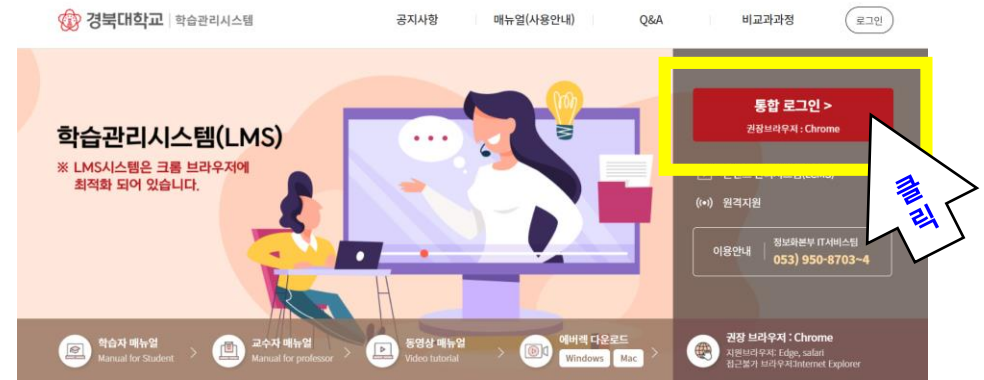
경북대학교 | 학습관리시스템

공지사항 매뉴얼(사용안내) Q&A 비교과과정 로그인

학습관리시스템(LMS)

※ LMS시스템은 크롬 브라우저에 최적화 되어 있습니다.

통합 로그인 >
권장브라우저 : Chrome

클릭

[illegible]

원격지원

이용안내 정보화본부 IT서비스팀 053) 950-8703~4

학습자 매뉴얼 Manual for Student >

교수자 매뉴얼 Manual for professor >

동영상 매뉴얼 Video tutorial >

에버렉 다운로드 Windows Mac >

권장 브라우저 : Chrome
지원브라우저: Edge, safari
접근불가 브라우저:Internet Explorer